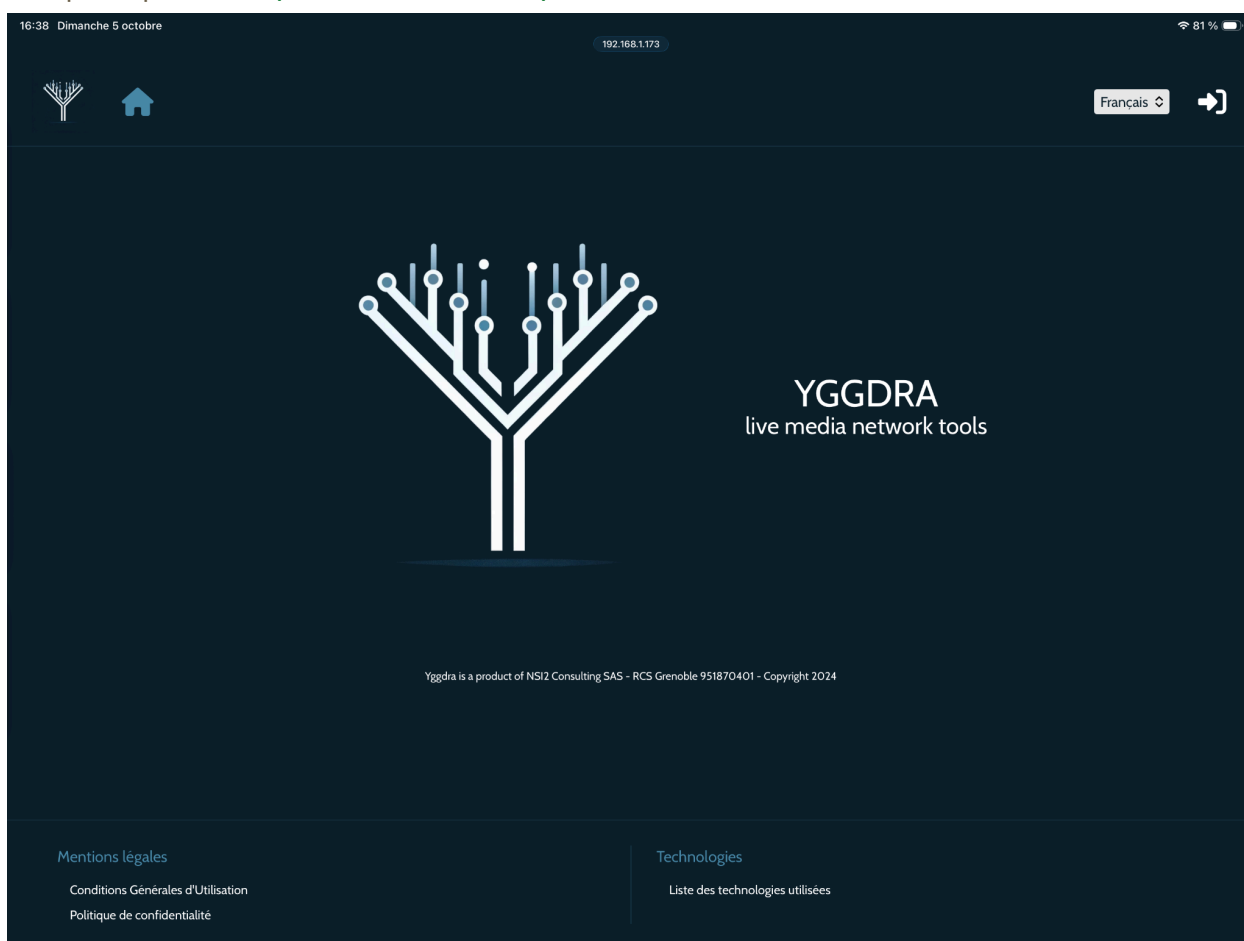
16:38 Dimanche 5 octobre

192.168.1.173

81 %

Français

YGGDRA
live media network tools

Yggdra is a product of NSI2 Consulting SAS - RCS Grenoble 951870401 - Copyright 2024

Mentions légales

Conditions Générales d'Utilisation

Politique de confidentialité

Technologies

Liste des technologies utilisées